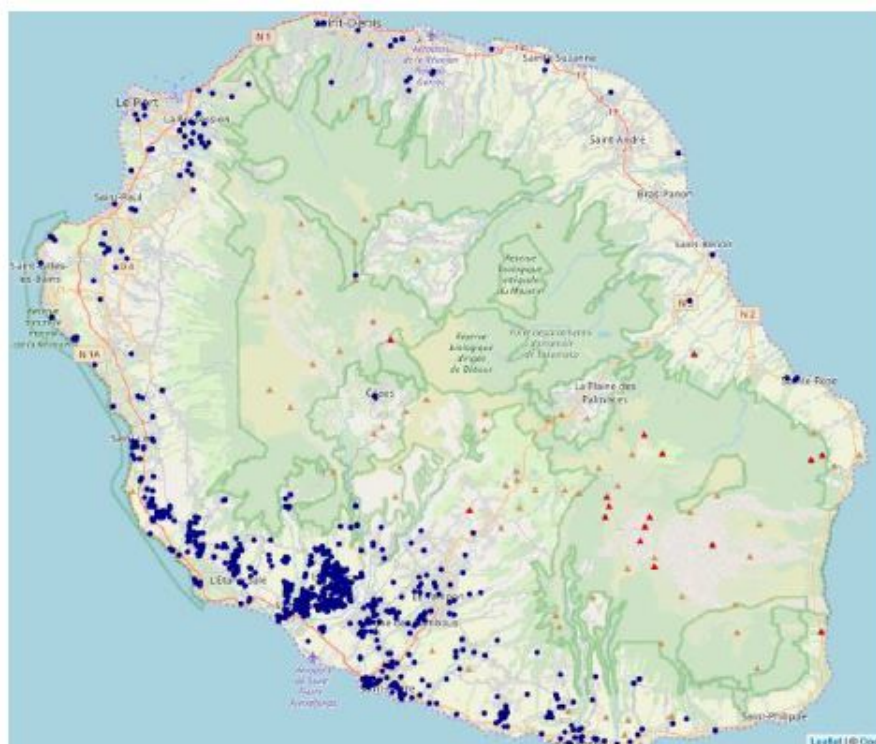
Saint-Denis
N1
Sainte-Suzanne
Le Port
La Possession
Saint-André
Bras-Panon
Saint-Paul
Saint-Benoît
Saint-Gilles-les-Bains
Réserve biologique intégrale du Mazerin
N2
Réserve biologique dirigée de Bébour
N1A
Sainte-Rose
Cilaos
La Plaine des Palmistes
L'Étang-Salé
Aéroport de Saint-Pierre Pierrefonds
Saint-Philippe
Leaflet | © Op